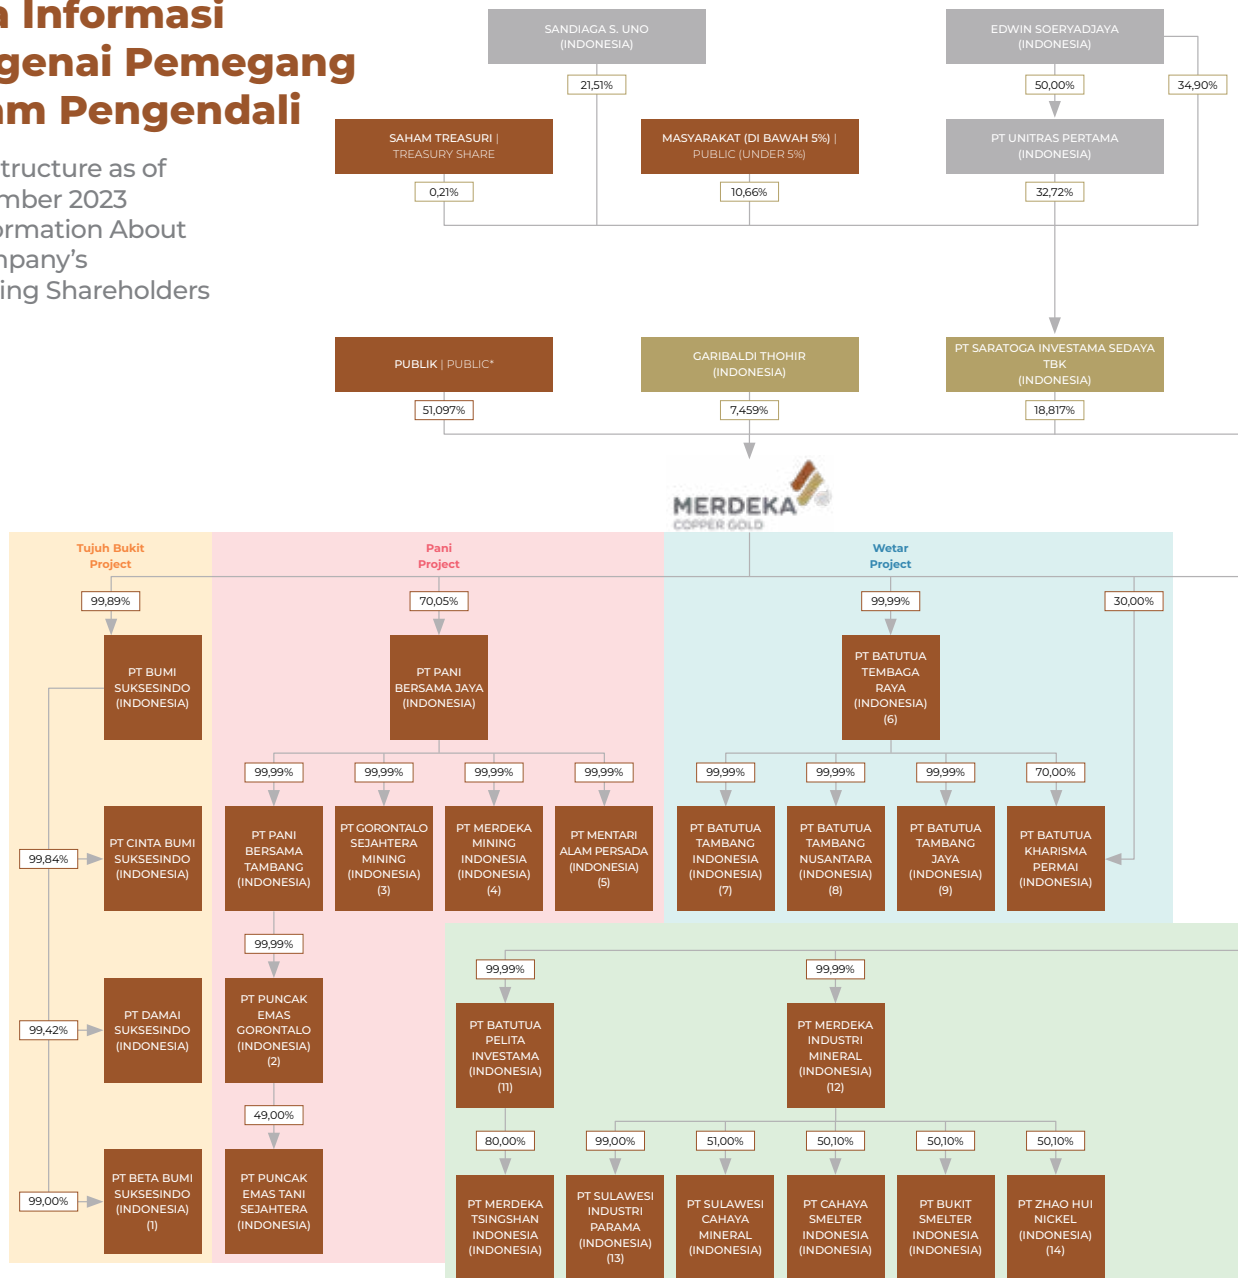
a Informasi
genai Pemegang
m Pengendali

tructure as of
mber 2023
ormation About
npany's
ing Shareholders

SANDIAGA S. UNO
(INDONESIA)

EDWIN SOERYADJAYA
(INDONESIA)

21,51%

50,00%

34,90%

SAHAM TREASURI | TREASURY SHARE

MASYARAKAT (DI BAWAH 5%) | PUBLIC (UNDER 5%)

PT UNITRAS PERTAMA
(INDONESIA)

0,21%

10,66%

32,72%

PUBLIK | PUBLIC*

GARIBALDI THOHIR
(INDONESIA)

PT SARATOGA INVESTAMA SEDAYA TBK
(INDONESIA)

51,097%

7,459%

18,817%

MERDEKA
COPPER GOLD

Tujuh Bukit
Project

Pani
Project

Wetar
Project

99,89%

70,05%

99,99%

30,00%

PT BUMI SUKSESINDO (INDONESIA)

PT PANI BERSAMA JAYA (INDONESIA)

PT BATUTUA TEMBAGA RAYA (INDONESIA) (6)

99,99%

99,99%

99,99%

99,99%

99,99%

99,99%

99,99%

70,00%

99,84%

PT CINTA BUMI SUKSESINDO (INDONESIA)

PT PANI BERSAMA TAMBANG (INDONESIA)

PT GORONTALO SEJAHTERA MINING (INDONESIA) (3)

PT MERDEKA MINING INDONESIA (INDONESIA) (4)

PT MENTARI ALAM PERSADA (INDONESIA) (5)

PT BATUTUA TAMBANG INDONESIA (INDONESIA) (7)

PT BATUTUA TAMBANG NUSANTARA (INDONESIA) (8)

PT BATUTUA TAMBANG JAYA (INDONESIA) (9)

PT BATUTUA KHARISMA PERMAI (INDONESIA)

99,99%

99,99%

99,99%

99,42%

PT DAMAI SUKSESINDO (INDONESIA)

PT PUNCAK EMAS GORONTALO (INDONESIA) (2)

PT BATUTUA PELITA INVESTAMA (INDONESIA) (11)

PT MERDEKA INDUSTRI MINERAL (INDONESIA) (12)

49,00%

80,00%

99,00%

51,00%

50,10%

50,10%

50,10%

99,00%

PT BETA BUMI SUKSESINDO (INDONESIA) (1)

PT PUNCAK EMAS TANI SEJAHTERA (INDONESIA)

PT MERDEKA TSINGSHAN INDONESIA (INDONESIA)

PT SULAWESI INDUSTRI PARAMA (INDONESIA) (13)

PT SULAWESI CAHAYA MINERAL (INDONESIA)

PT CAHAYA SMELTER INDONESIA (INDONESIA)

PT BUKIT SMELTER INDONESIA (INDONESIA)

PT ZHAO HUI NICKEL (INDONESIA) (14)